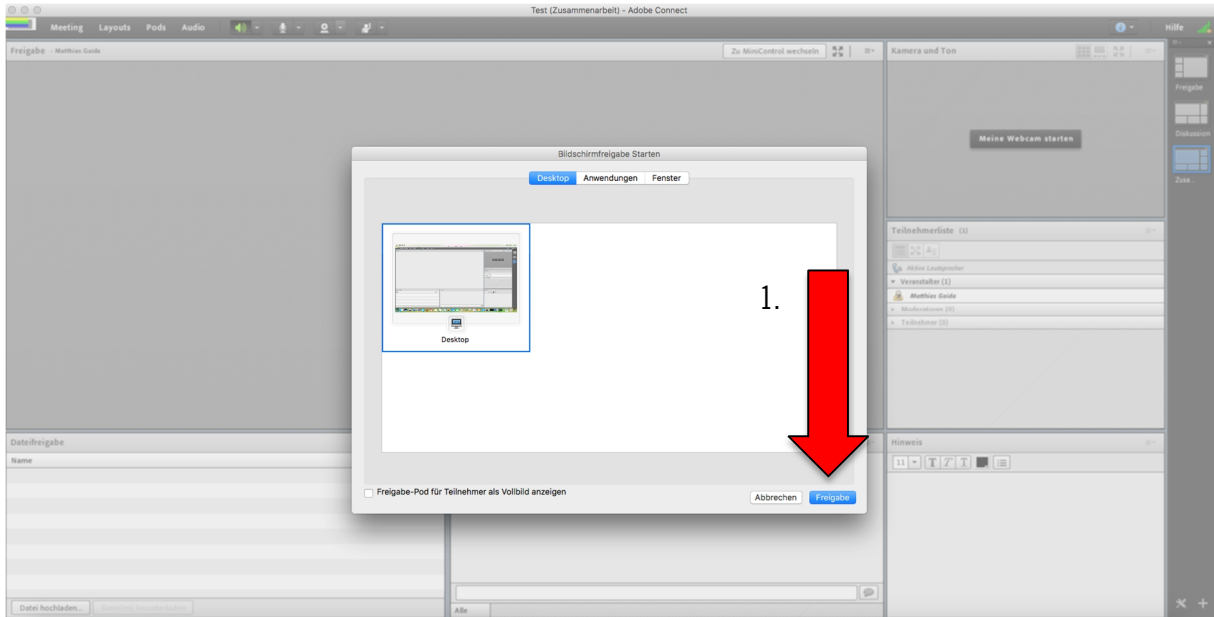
Test (Zusammenarbeit) - Adobe Connect

Meeting Layouts Pods Audio

Hilfe

Freigabe - Matthias Guide

Zu MiniControl wechseln

Kamera und Ton

Meine Webcam starten

Freigabe

Diskussion

Zusa...

Bildschirmfreigabe Starten

Desktop Anwendungen Fenster

Desktop

1.

Teilnehmerliste (1)

Aktive Lautsprecher

Veranstalter (1)

Matthias Guide

Moderatoren (0)

Teilnehmer (0)

Dateifreigabe

Name

Hinweis

11

Freigabe-Pod für Teilnehmer als Vollbild anzeigen

Abbrechen Freigabe

Datei hochladen... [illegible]

Alle